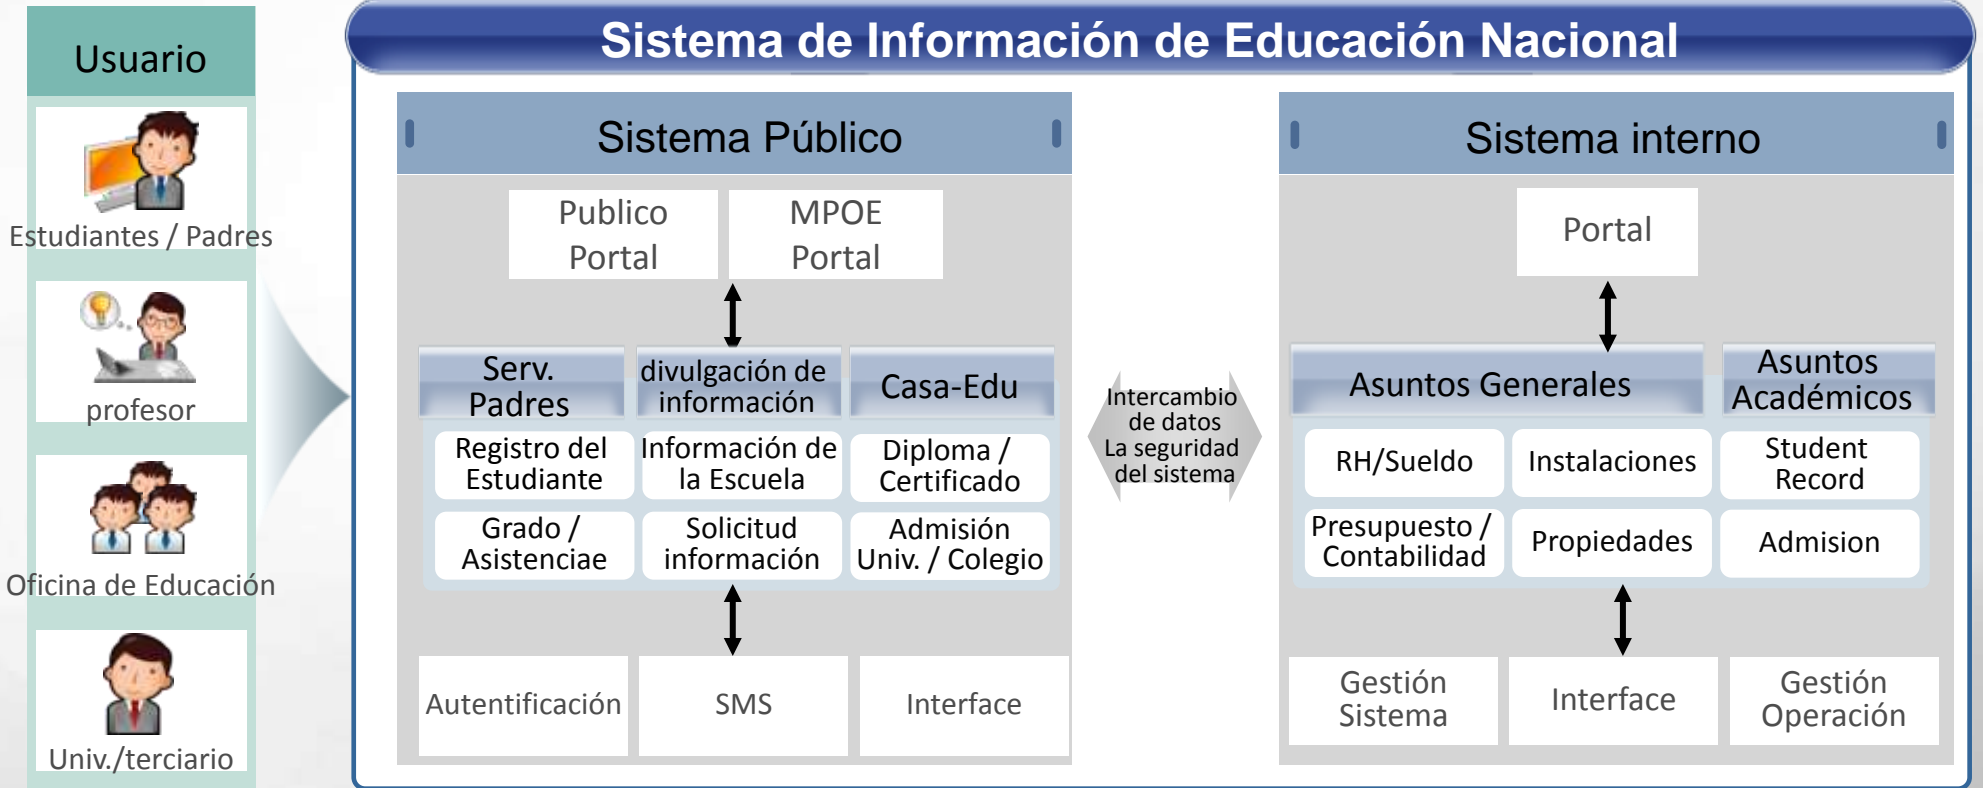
Usuario

Estudiantes / Padres

profesor

Oficina de Educación

Univ./terciario

Sistema de Información de Educación Nacional

Sistema Público

Publico Portal

MPOE Portal

Serv. Padres

divulgación de información

Casa-Edu

Registro del Estudiante

Información de la Escuela

Diploma / Certificado

Grado / Asistenciae

Solicitud información

Admisión Univ. / Colegio

Autentificación

SMS

Interface

Intercambio de datos La seguridad del sistema

Sistema interno

Portal

Asuntos Generales

Asuntos Académicos

RH/Sueldo

Instalaciones

Student Record

Presupuesto / Contabilidad

Propiedades

Admision

Gestión Sistema

Interface

Gestión Operación